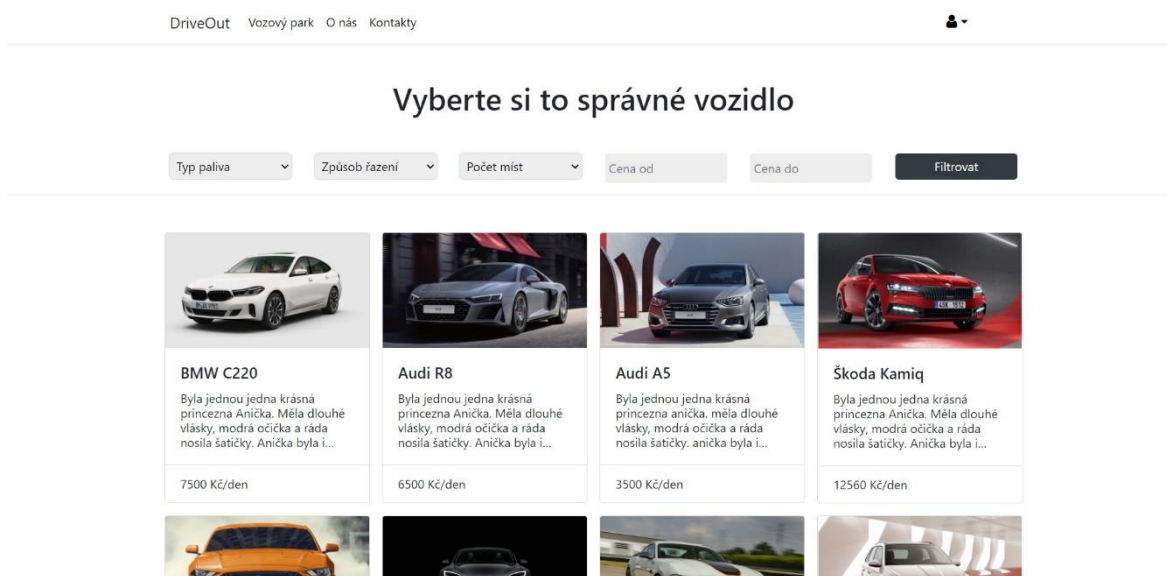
DriveOut Vozový park O nás Kontakty

Vyberte si to správné vozidlo

Typ paliva
Způsob řazení
Počet míst
Cena od
Cena do
Filtrovat

BMW C220
Byla jednou jedna krásná princezna Anička. Měla dlouhé vlásky, modrá očička a ráda nosila šatičky. Anička byla i...
7500 Kč/den

Audi R8
Byla jednou jedna krásná princezna Anička. Měla dlouhé vlásky, modrá očička a ráda nosila šatičky. Anička byla i...
6500 Kč/den

Audi A5
Byla jednou jedna krásná princezna anička. měla dlouhé vlásky, modrá očička a ráda nosila šatičky. anička byla i...
3500 Kč/den

Škoda Kamiq
Byla jednou jedna krásná princezna Anička. Měla dlouhé vlásky, modrá očička a ráda nosila šatičky. Anička byla i...
12560 Kč/den